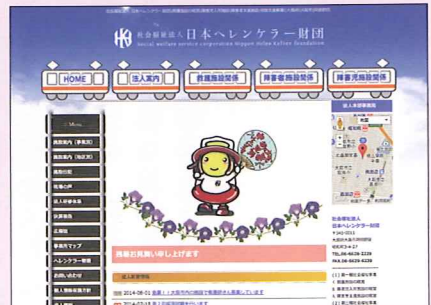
社会福祉法人 日本ヘレンケラー財団
Social welfare service corporation Nippon Helen Keller Foundation

HOME
法人案内
救護施設関係
障害者施設関係
障害児施設関係

Menu

暑中お見舞い申し上げます

法人本部案内
社会福祉法人
日本ヘレンケラー財団

2014-08-01
2014-07-14